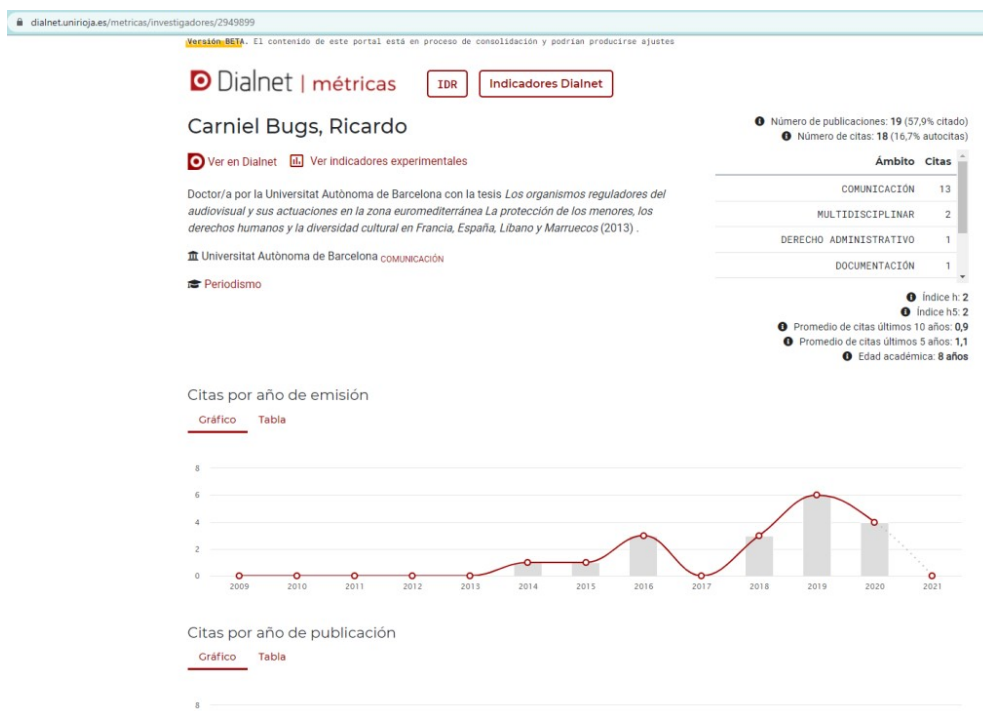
dialnet.unirioja.es/metricas/investigadores/2949899

Versión BETA. El contenido de este portal está en proceso de consolidación y podrían producirse ajustes

Dialnet | métricas

IDR

Indicadores Dialnet

Carniel Bugs, Ricardo

Ver en Dialnet

Ver indicadores experimentales

Doctor/a por la Universitat Autònoma de Barcelona con la tesis *Los organismos reguladores del audiovisual y sus actuaciones en la zona euromediterránea La protección de los menores, los derechos humanos y la diversidad cultural en Francia, España, Líbano y Marruecos* (2013) .

Universitat Autònoma de Barcelona COMUNICACIÓN

Periodismo

Número de publicaciones: **19** (57,9% citado)
Número de citas: **18** (16,7% autocitas)

| Ámbito | Citas |
|---|---|
| COMUNICACIÓN | 13 |
| MULTIDISCIPLINAR | 2 |
| DERECHO ADMINISTRATIVO | 1 |
| DOCUMENTACIÓN | 1 |

Índice h: **2**
Índice h5: **2**
Promedio de citas últimos 10 años: **0,9**
Promedio de citas últimos 5 años: **1,1**
Edad académica: **8 años**

Citas por año de emisión

Gráfico Tabla

8
6
4
2
0
2009 2010 2011 2012 2013 2014 2015 2016 2017 2018 2019 2020 2021

Citas por año de publicación

Gráfico Tabla

8